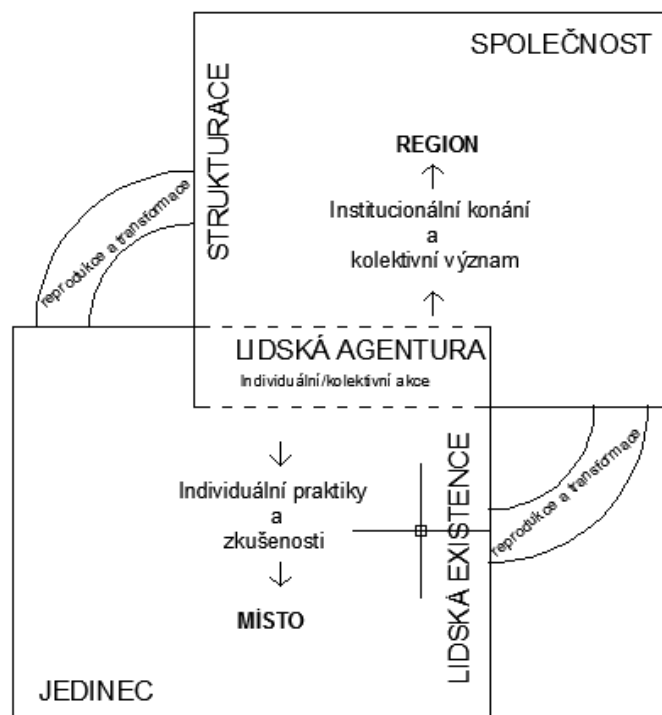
SPOLEČNOST

STRUKTURACE

REGION

↑

Institucionální konání
a
kolektivní význam

↑

reprodukce a transformace

LIDSKÁ AGENTURA
Individuální/kolektivní akce

↓

Individuální praktiky
a
zkušenosti

↓

MÍSTO

LIDSKÁ EXISTENCE

reprodukce a transformace

JEDINEC